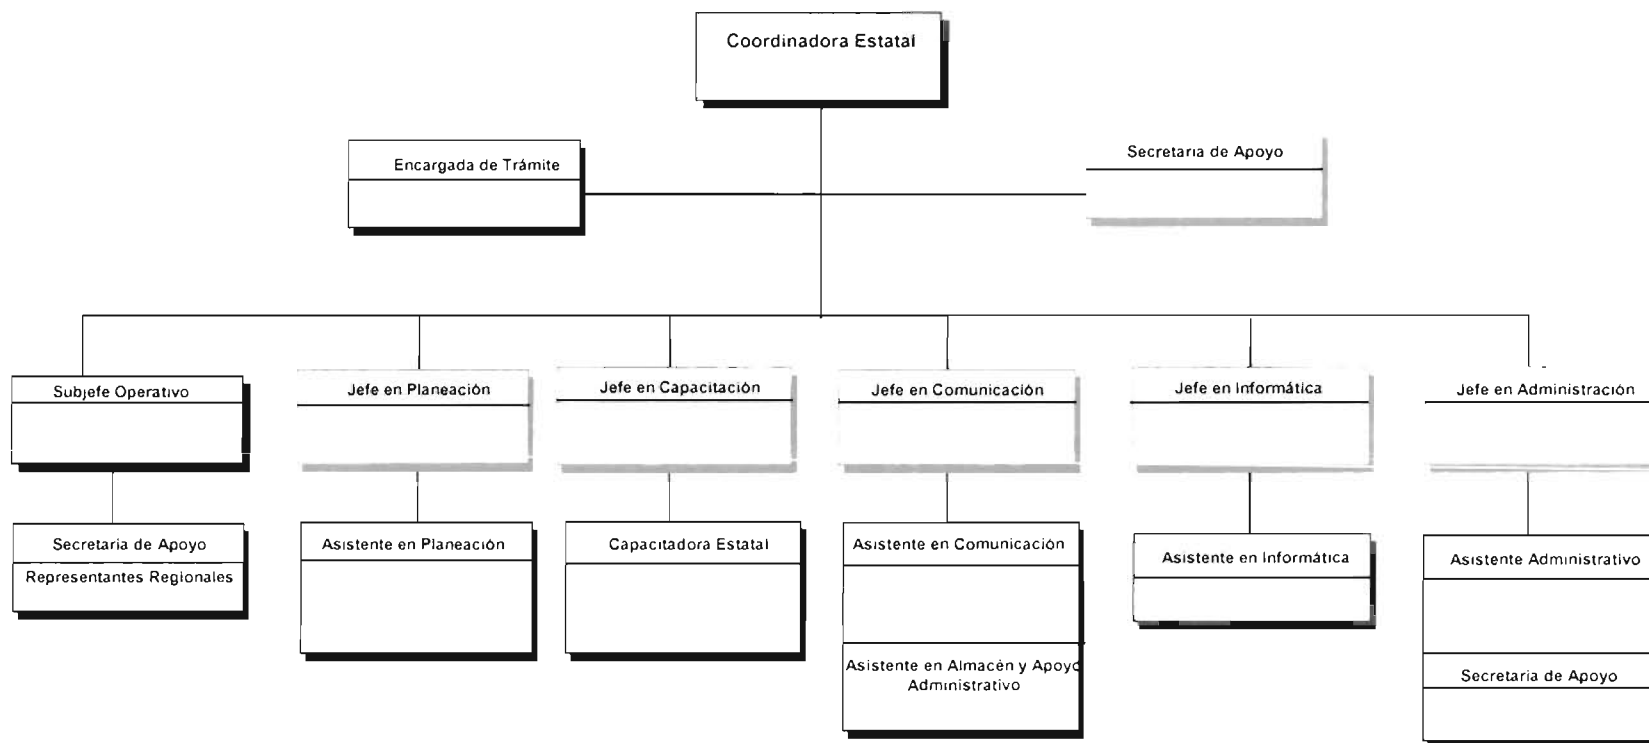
Coordinadora Estatal

Encargada de Trámite

Secretaria de Apoyo

Subjefe Operativo

Secretaria de Apoyo
Representantes Regionales

Jefe en Planeación

Asistente en Planeación

Jefe en Capacitación

Capacitadora Estatal

Jefe en Comunicación

Asistente en Comunicación

Asistente en Almacén y Apoyo Administrativo

Jefe en Informática

Asistente en Informática

Jefe en Administración

Asistente Administrativo

Secretaria de Apoyo